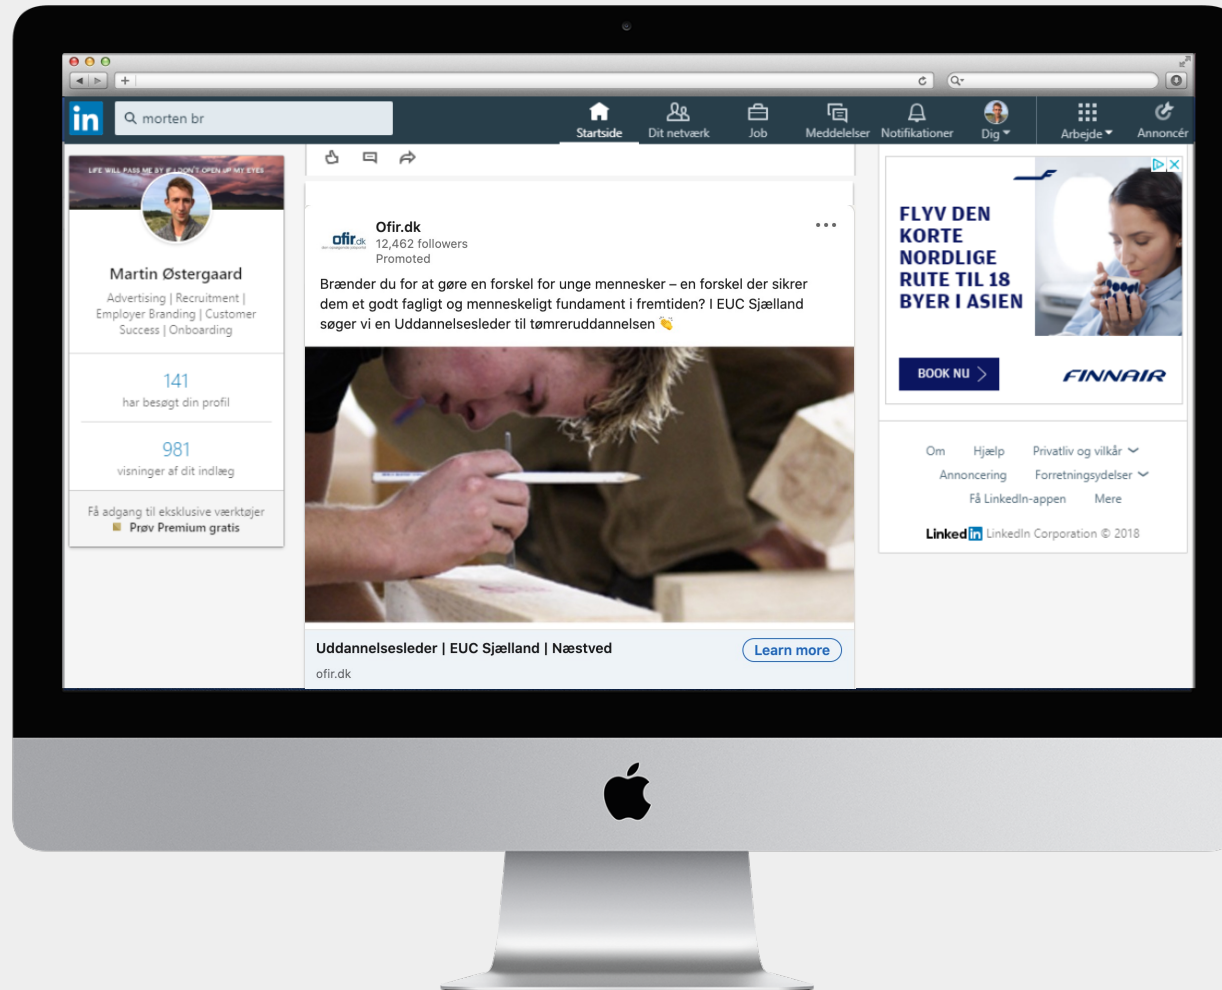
in morten br

Startside Dit netværk Job Meddelelser Notifikationer Dig Arbejde Annoncér

LIFE WILL PASS ME BY IF I DON'T OPEN UP MY EYES

Martin Østergaard

Advertising | Recruitment | Employer Branding | Customer Success | Onboarding

141
har besøgt din profil

981
visninger af dit indlæg

Få adgang til eksklusive værktøjer
Prøv Premium gratis

Ofir.dk
12,462 followers
Promoted

Brænder du for at gøre en forskel for unge mennesker – en forskel der sikrer dem et godt fagligt og menneskeligt fundament i fremtiden? I EUC Sjælland søger vi en Uddannelsesleder til tømreruddannelsen 👏

Uddannelsesleder | EUC Sjælland | Næstved
ofir.dk
Learn more

FLYV DEN KORTE NORDLIGE RUTE TIL 18 BYER I ASIEN

BOOK NU

FINNAIR

Om Hjælp Privatliv og vilkår
Annoncering Forretningsydelser
Få LinkedIn-appen Mere

LinkedIn LinkedIn Corporation © 2018